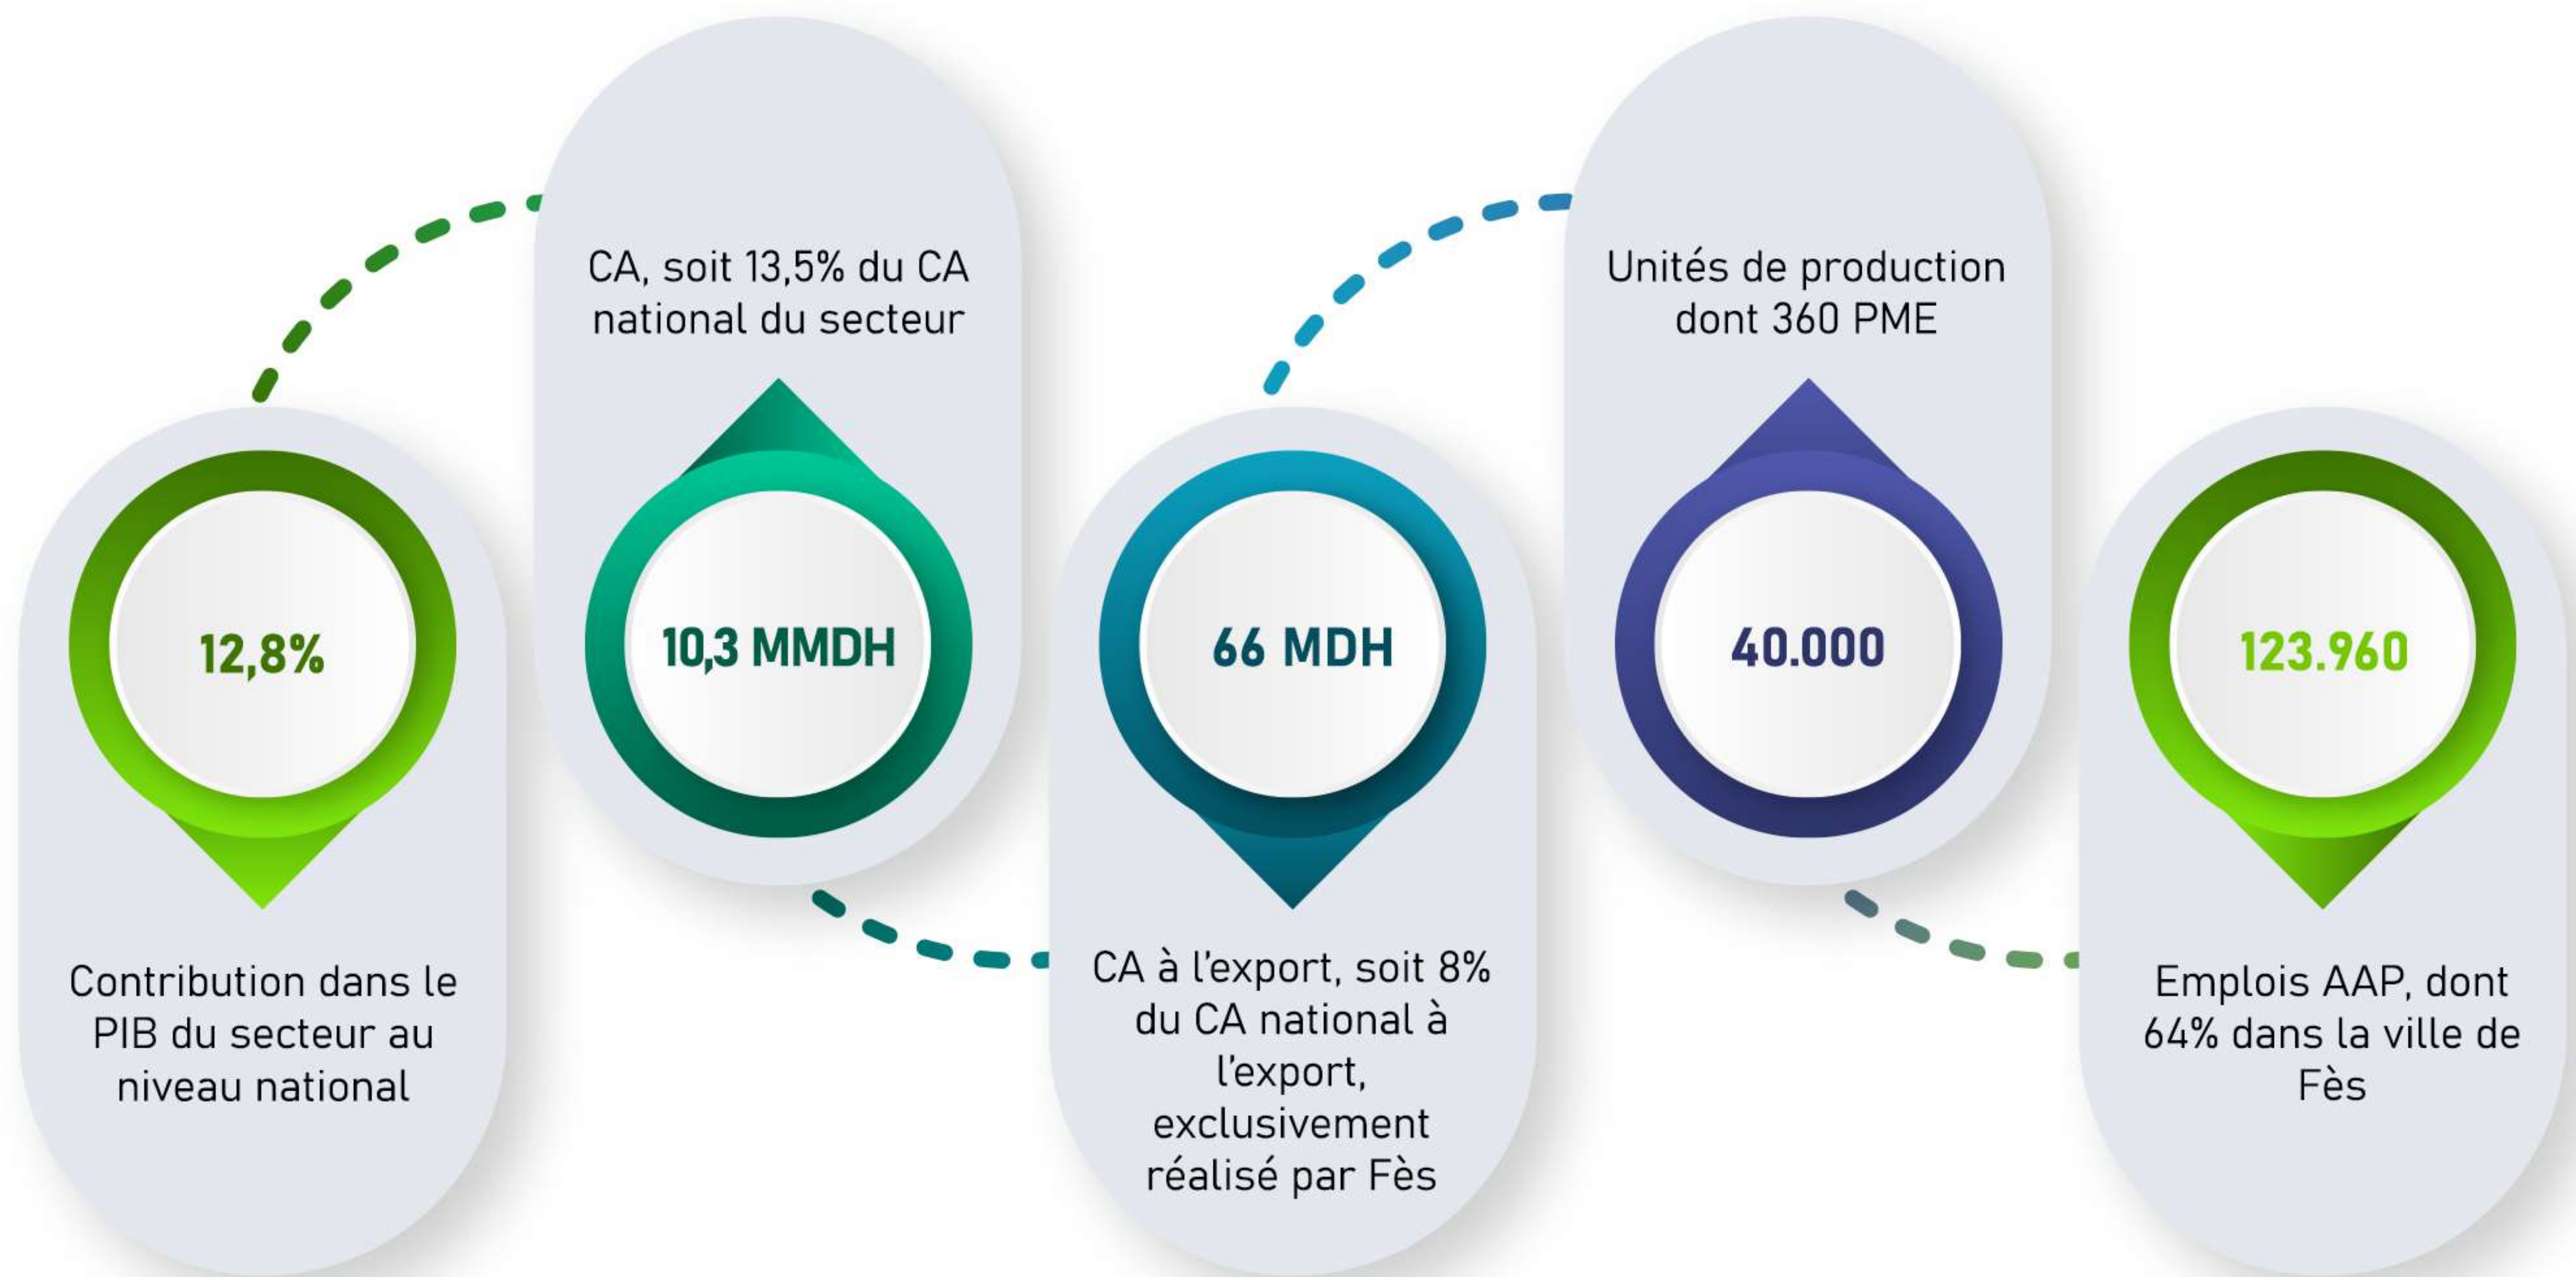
12,8%

Contribution dans le PIB du secteur au niveau national

CA, soit 13,5% du CA national du secteur

10,3 MMDH

66 MDH

CA à l'export, soit 8% du CA national à l'export, exclusivement réalisé par Fès

Unités de production dont 360 PME

40.000

123.960

Emplois AAP, dont 64% dans la ville de Fès